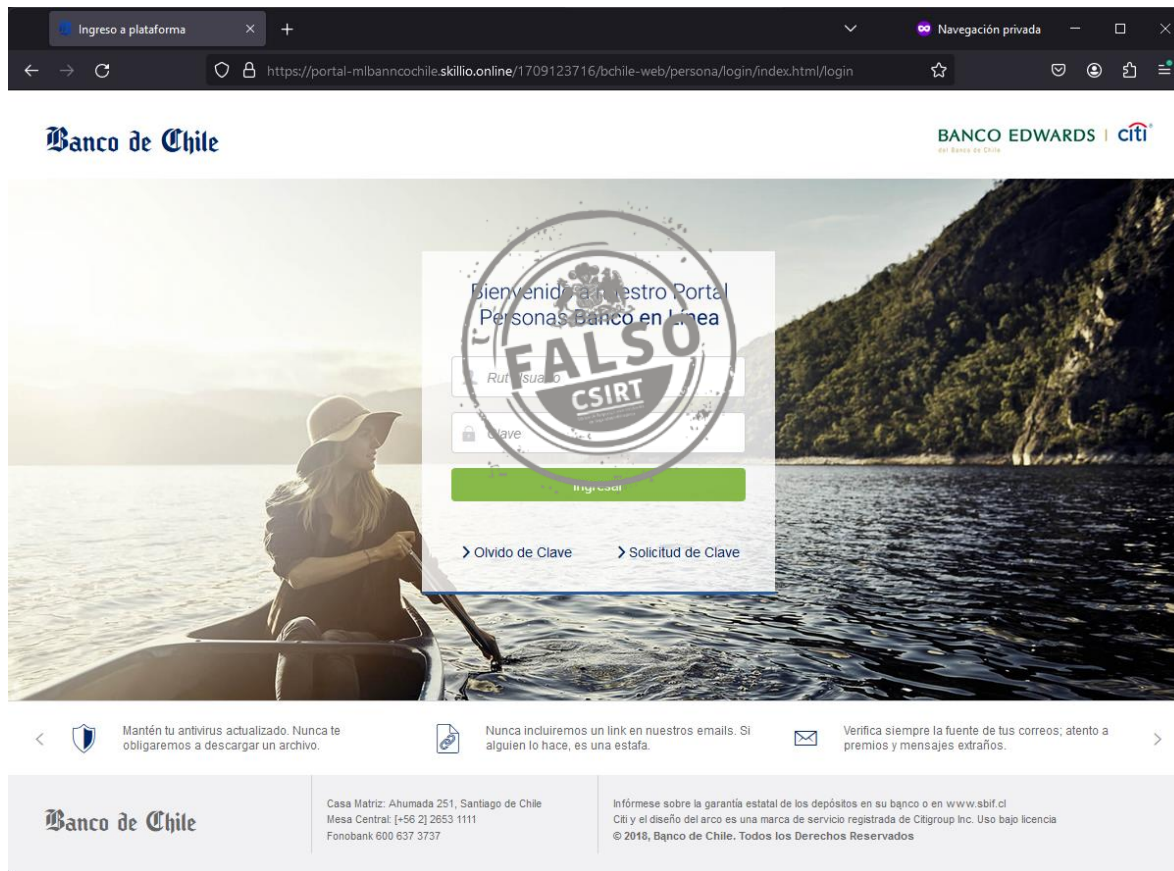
Ingreso a plataforma × +

Navegación privada

https://portal-mlbanncochile.skillio.online/1709123716/bchile-web/persona/login/index.html/login

Banco de Chile

BANCO EDWARDS | citi
del Banco de Chile

Bienvenido a nuestro Portal Personas Banco en Línea

FALSO
CSIRT

Rut Usuario

Clave

Ingresar

> Olvido de Clave > Solicitud de Clave

Mantén tu antivirus actualizado. Nunca te obligaremos a descargar un archivo.

Nunca incluiremos un link en nuestros emails. Si alguien lo hace, es una estafa.

Verifica siempre la fuente de tus correos; atento a premios y mensajes extraños.

Banco de Chile

Casa Matriz: Ahumada 251, Santiago de Chile
Mesa Central: [+56 2] 2653 1111
Fonobank 600 637 3737

Infórmese sobre la garantía estatal de los depósitos en su banco o en www.sbif.cl
Citi y el diseño del arco es una marca de servicio registrada de Citigroup Inc. Uso bajo licencia
© 2018, Banco de Chile. Todos los Derechos Reservados